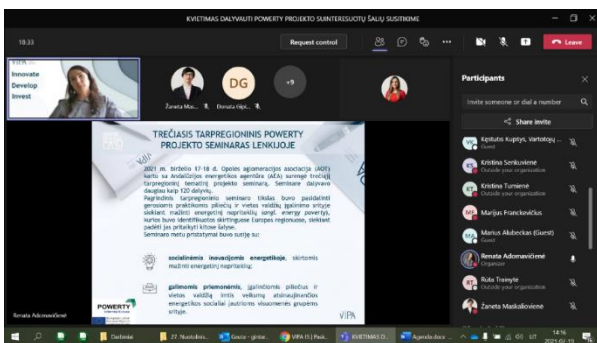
KVIETIMAS DALYVAUTI POWERTY PROJEKTO SUINTERESUOTŲ ŠALIŲ SUSITIKIME

10:33

Request control

Leave

Innovate
Develop
Invest

Žaneta Mas...

DG

Donata Gięż...

+9

Participants

Invite someone or dial a number

Share invite

Kęstutis Kupšys, Vartotojų ...
Guest

Kristina Senkuvienė
Outside your organization

Kristina Turnienė
Outside your organization

Marijus Franckevičius

Marius Alubeckas (Guest)
Guest

Renata Adomavičienė
Organizer

Rūta Traleytė
Outside your organization

Žaneta Maskaliovienė

TREČIASIS TARPREGIONINIS POWERTY PROJEKTO SEMINARAS LENKIJOJE

2021 m. birželio 17-18 d. Opolės aglomeracijos asociacija (AOT) kartu su Andalūzijos energetikos agentūra (AEA) surengė trečiąjį tarpregioninį tematinį projekto seminarą. Seminare dalyvavo daugiau kaip 120 dalyvių.

Pagrindinis tarpregioninio seminaro tikslas buvo pasidalinti gerosiomis praktikomis piliečių ir vietos valdžių įgalinimo srityje siekiant mažinti energetinį nepritekliŲ (angl. energy poverty), kurios buvo identifikuotos skirtinguose Europos regionuose, siekiant padėti jas pritaikyti kitose šalyse.

Seminaro metu pristatymai buvo susiję su:

socialinėmis inovacijomis energetikoje, skirtomis mažinti energetinį nepriteklių;

galimomis priemonėmis, įgalinčiomis piliečius ir vietos valdžių institucijas veiksmingiau atsinaujinančios energetikos socialiai jautriems visuomenės grupėms srityje.

POWERTY

VIPA

Renata Adomavičienė

Darbiniai

27. Nuotolinis...

Gautai - ginta...

VIPA (1) Pask...

KVIETIMAS D...

Agenda docx ...

14:16
2021-02-19